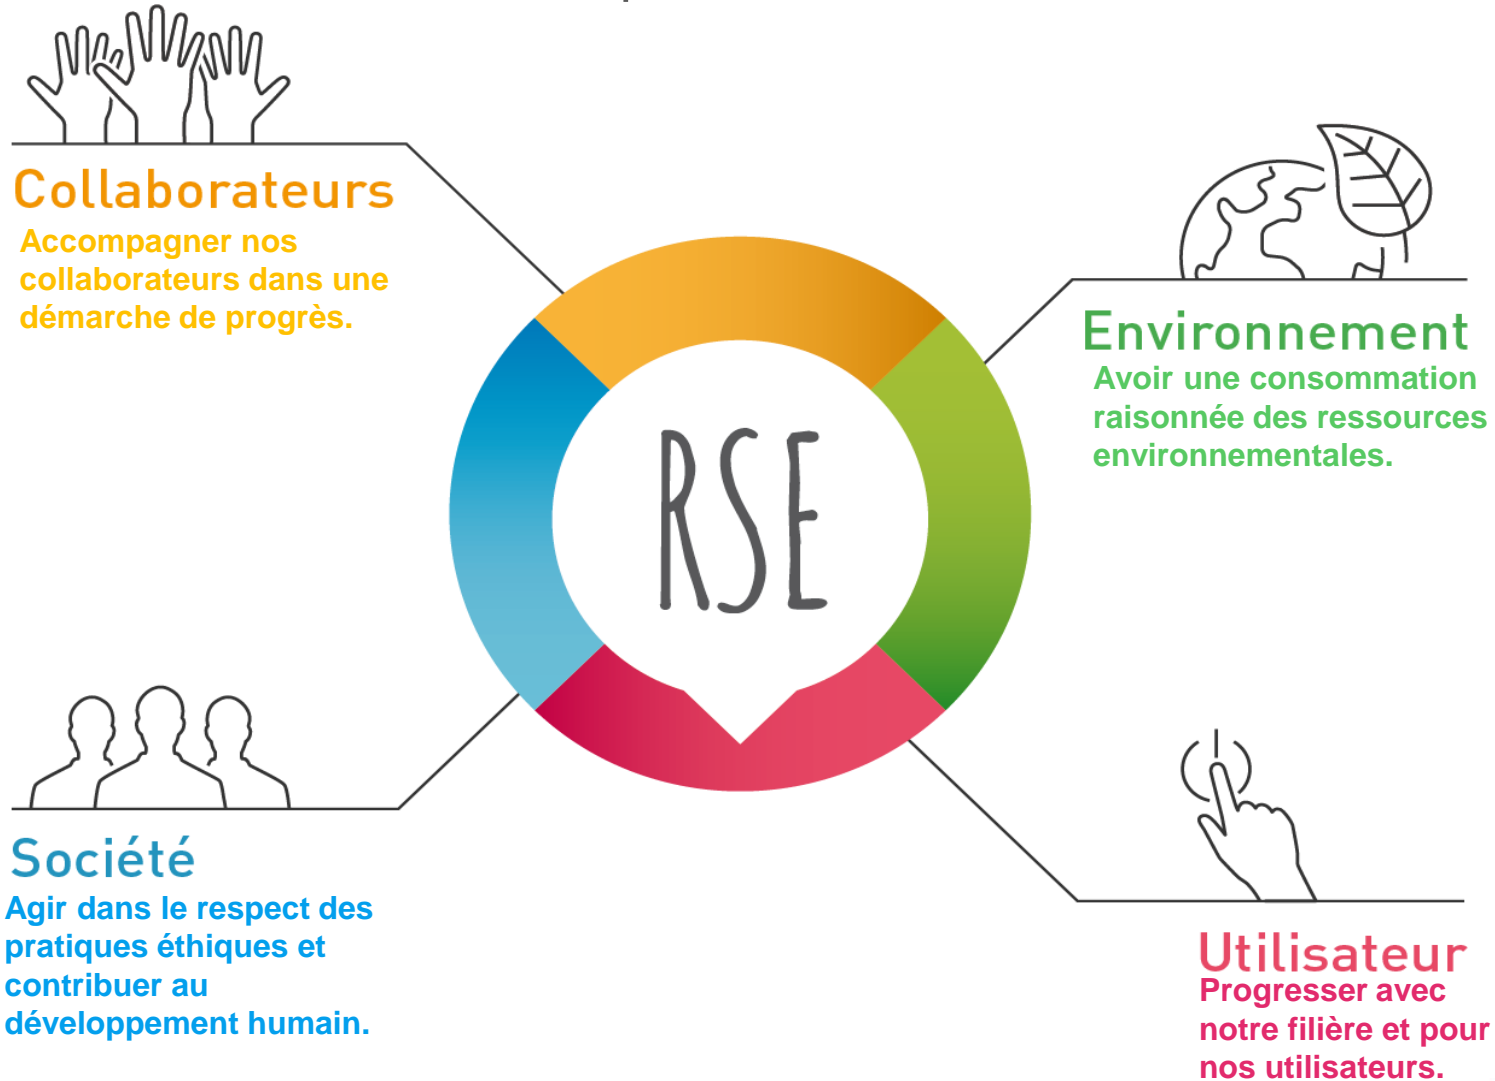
Collaborateurs
Accompagner nos collaborateurs dans une démarche de progrès.

RSE

Environnement
Avoir une consommation raisonnée des ressources environnementales.

Société
Agir dans le respect des pratiques éthiques et contribuer au développement humain.

Utilisateur
Progresser avec notre filière et pour nos utilisateurs.